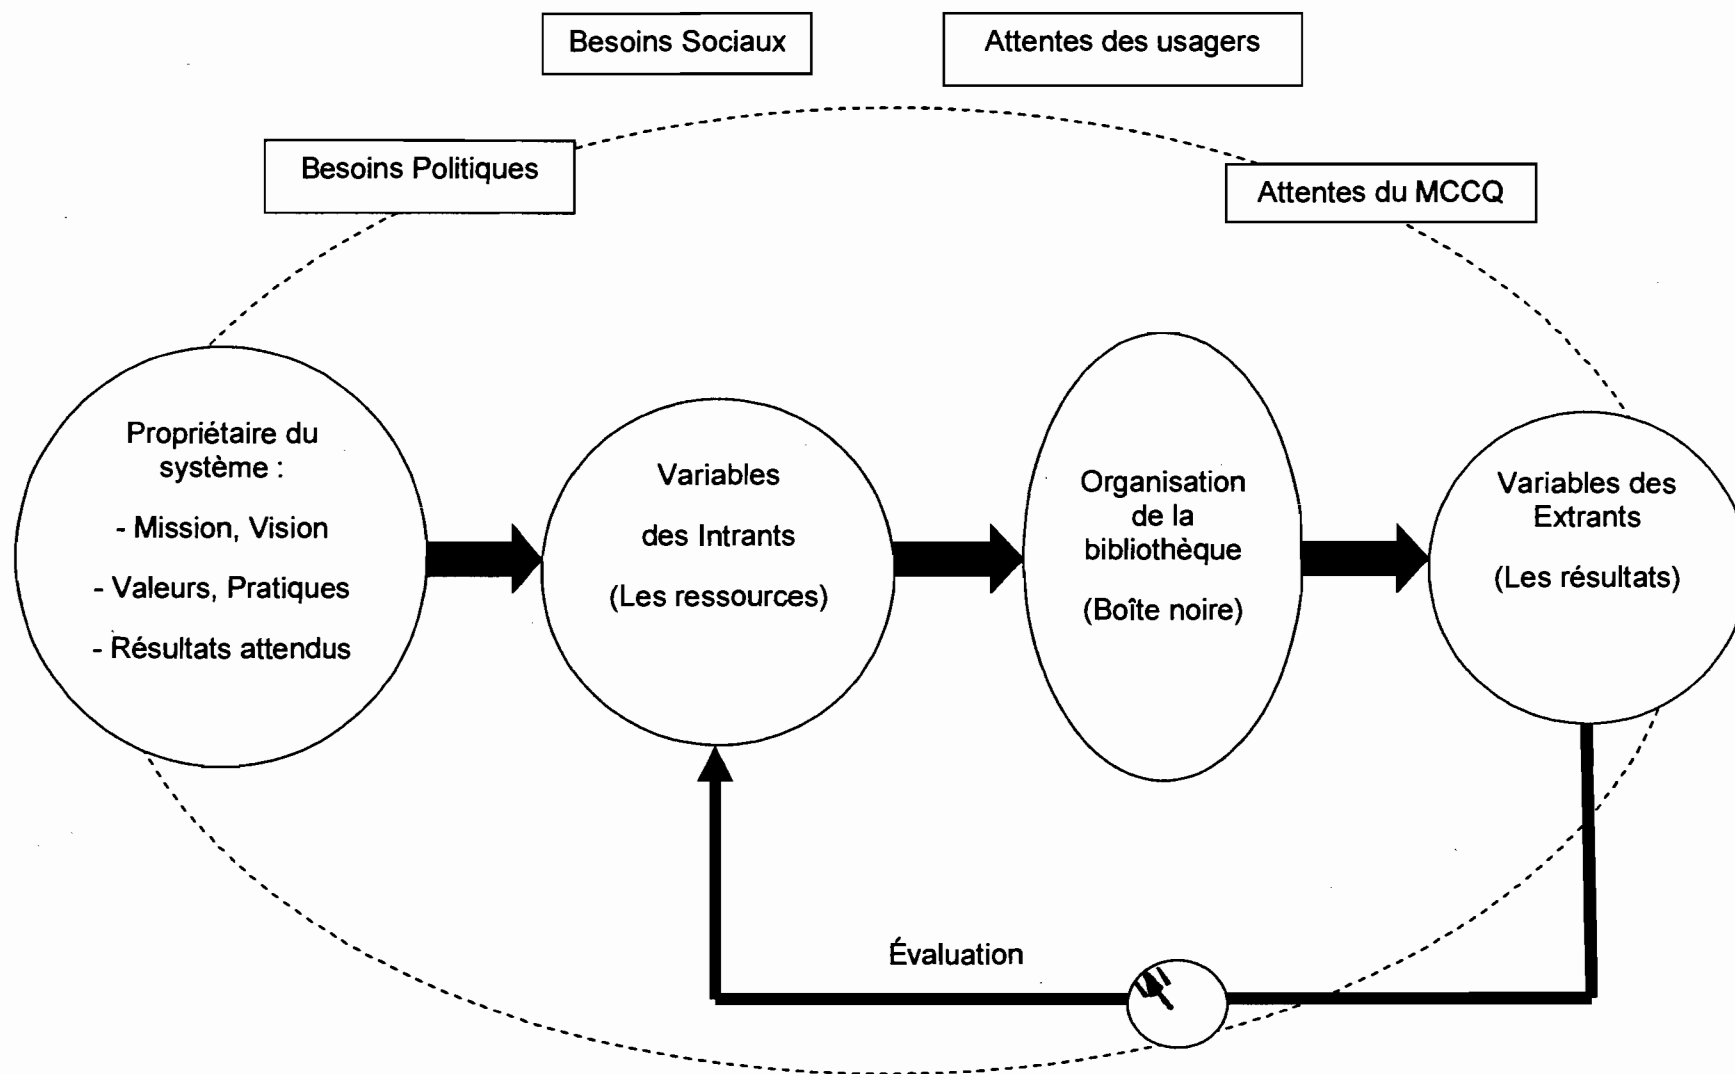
Besoins Sociaux

Attentes des usagers

Besoins Politiques

Attentes du MCCQ

Propriétaire du système :

- Mission, Vision

- Valeurs, Pratiques

- Résultats attendus

Variables

des Intrants

(Les ressources)

Organisation de la bibliothèque

(Boîte noire)

Variables des Extrants

(Les résultats)

Évaluation